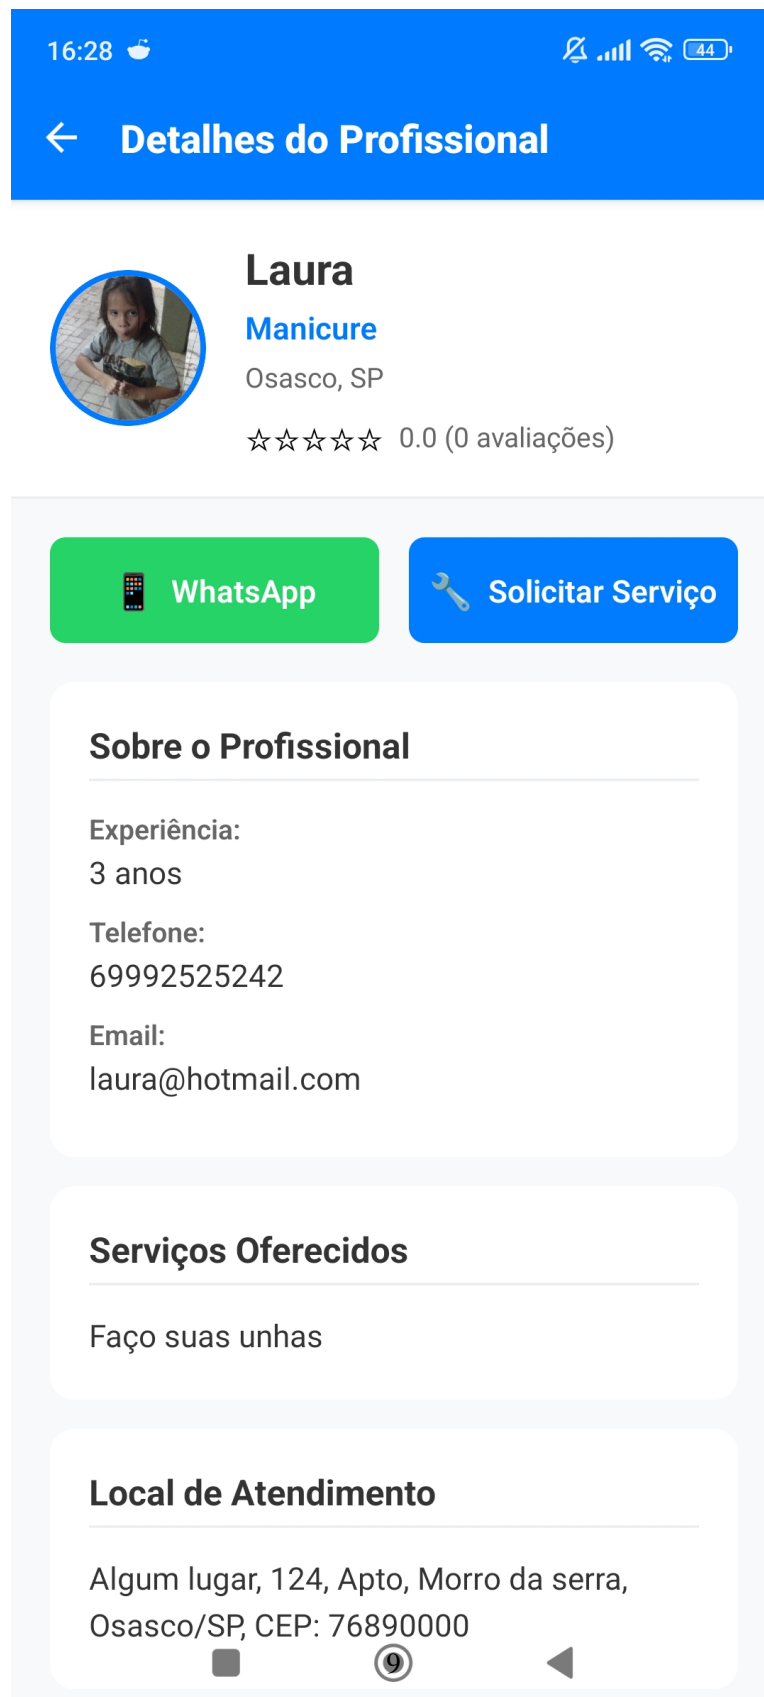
16:28

44

Detalhes do Profissional

Laura

Manicure

Osasco, SP

☆☆☆☆☆ 0.0 (0 avaliações)

WhatsApp

Solicitar Serviço

Sobre o Profissional

Experiência:
3 anos

Telefone:
69992525242

Email:
laura@hotmail.com

Serviços Oferecidos

Faço suas unhas

Local de Atendimento

Algum lugar, 124, Apto, Morro da serra, Osasco/SP, CEP: 76890000